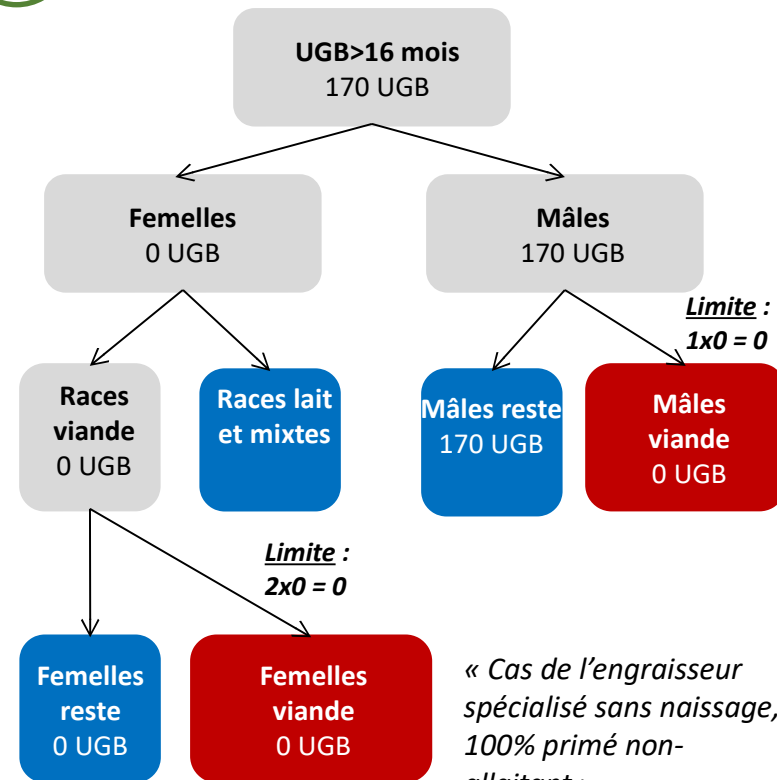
UGB>16 mois
170 UGB

Femelles
0 UGB

Mâles
170 UGB

Limite :
1x0 = 0

Races viande
0 UGB

Races lait et mixtes

Mâles reste
170 UGB

Mâles viande
0 UGB

Limite :
2x0 = 0

Femelles reste
0 UGB

Femelles viande
0 UGB

« Cas de l'engraisseur spécialisé sans naissage, 100% primé non-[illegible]